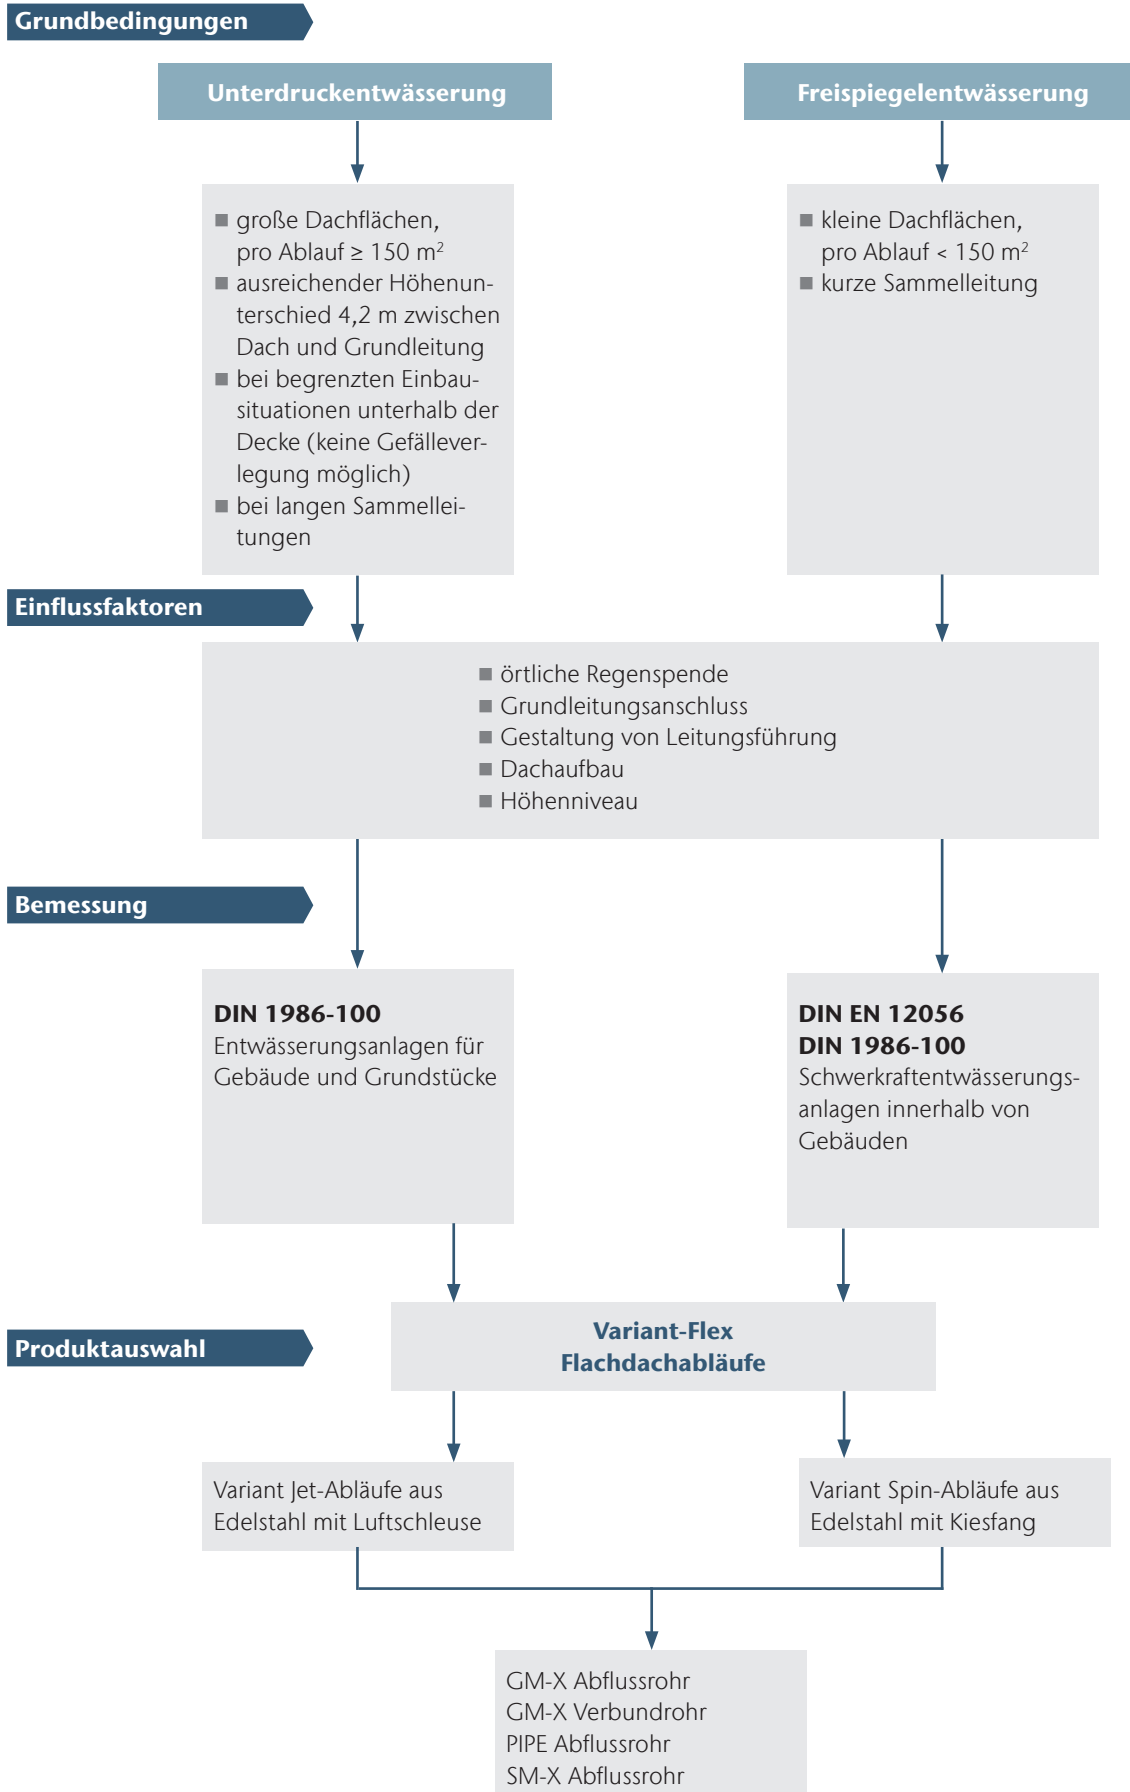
Grundbedingungen

Unterdruckentwässerung

Freispiegelentwässerung

- große Dachflächen, pro Ablauf ≥ 150 $m^2$
- ausreichender Höhenunterschied 4,2 m zwischen Dach und Grundleitung
- bei begrenzten Einbausituationen unterhalb der Decke (keine Gefälleverlegung möglich)
- bei langen Sammelleitungen

- kleine Dachflächen, pro Ablauf < 150 $m^2$
- kurze Sammelleitung

Einflussfaktoren

- örtliche Regenspende
- Grundleitungsanschluss
- Gestaltung von Leitungsführung
- Dachaufbau
- Höhenniveau

Bemessung

**DIN 1986-100**
Entwässerungsanlagen für Gebäude und Grundstücke

**DIN EN 12056**
**DIN 1986-100**
Schwerkraftentwässerungsanlagen innerhalb von Gebäuden

Produktauswahl

Variant-Flex
Flachdachabläufe

Variant Jet-Abläufe aus Edelstahl mit Luftschleuse

Variant Spin-Abläufe aus Edelstahl mit Kiesfang

GM-X Abflussrohr
GM-X Verbundrohr
PIPE Abflussrohr
SM-X Abflussrohr